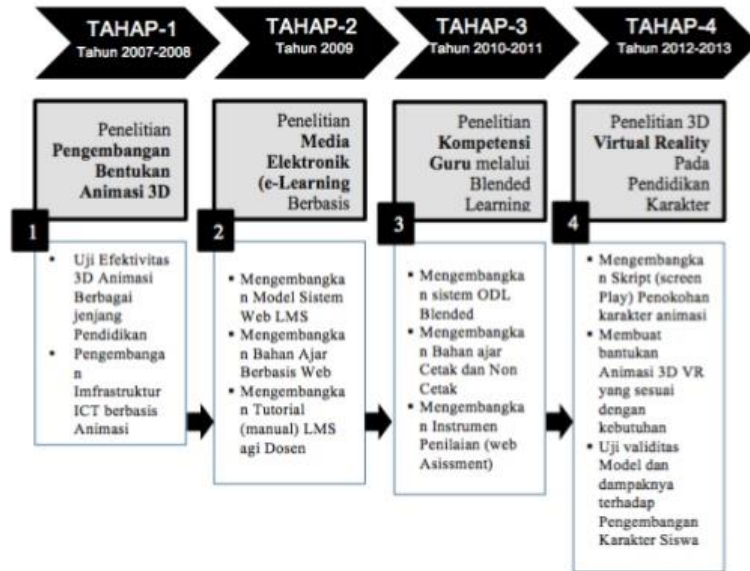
TAHAP-1
Tahun 2007-2008

TAHAP-2
Tahun 2009

TAHAP-3
Tahun 2010-2011

TAHAP-4
Tahun 2012-2013

Penelitian **Pengembangan Bentukan Animasi 3D**

1

- Uji Efektivitas 3D Animasi Berbagai jenjang Pendidikan
- Pengembangan Imfrastruktur ICT berbasis Animasi

Penelitian **Media Elektronik (e-Learning** Berbasis

2

- Mengembangkan Model Sistem Web LMS
- Mengembangkan Bahan Ajar Berbasis Web
- Mengembangkan Tutorial (manual) LMS agi Dosen

Penelitian **Kompetensi Guru** melalui Blended Learning

3

- Mengembangkan sistem ODL Blended
- Mengembangkan Bahan ajar Cetak dan Non Cetak
- Mengembangkan Instrumen Penilaian (web Asissment)

Penelitian 3D **Virtual Reality** Pada Pendidikan Karakter

4

- Mengembangkan Skript (screen Play) Penokohan karakter animasi
- Membuat bantukan Animasi 3D VR yang sesuai dengan kebutuhan
- Uji validitas Model dan dampaknya terhadap Pengembangan Karakter Siswa